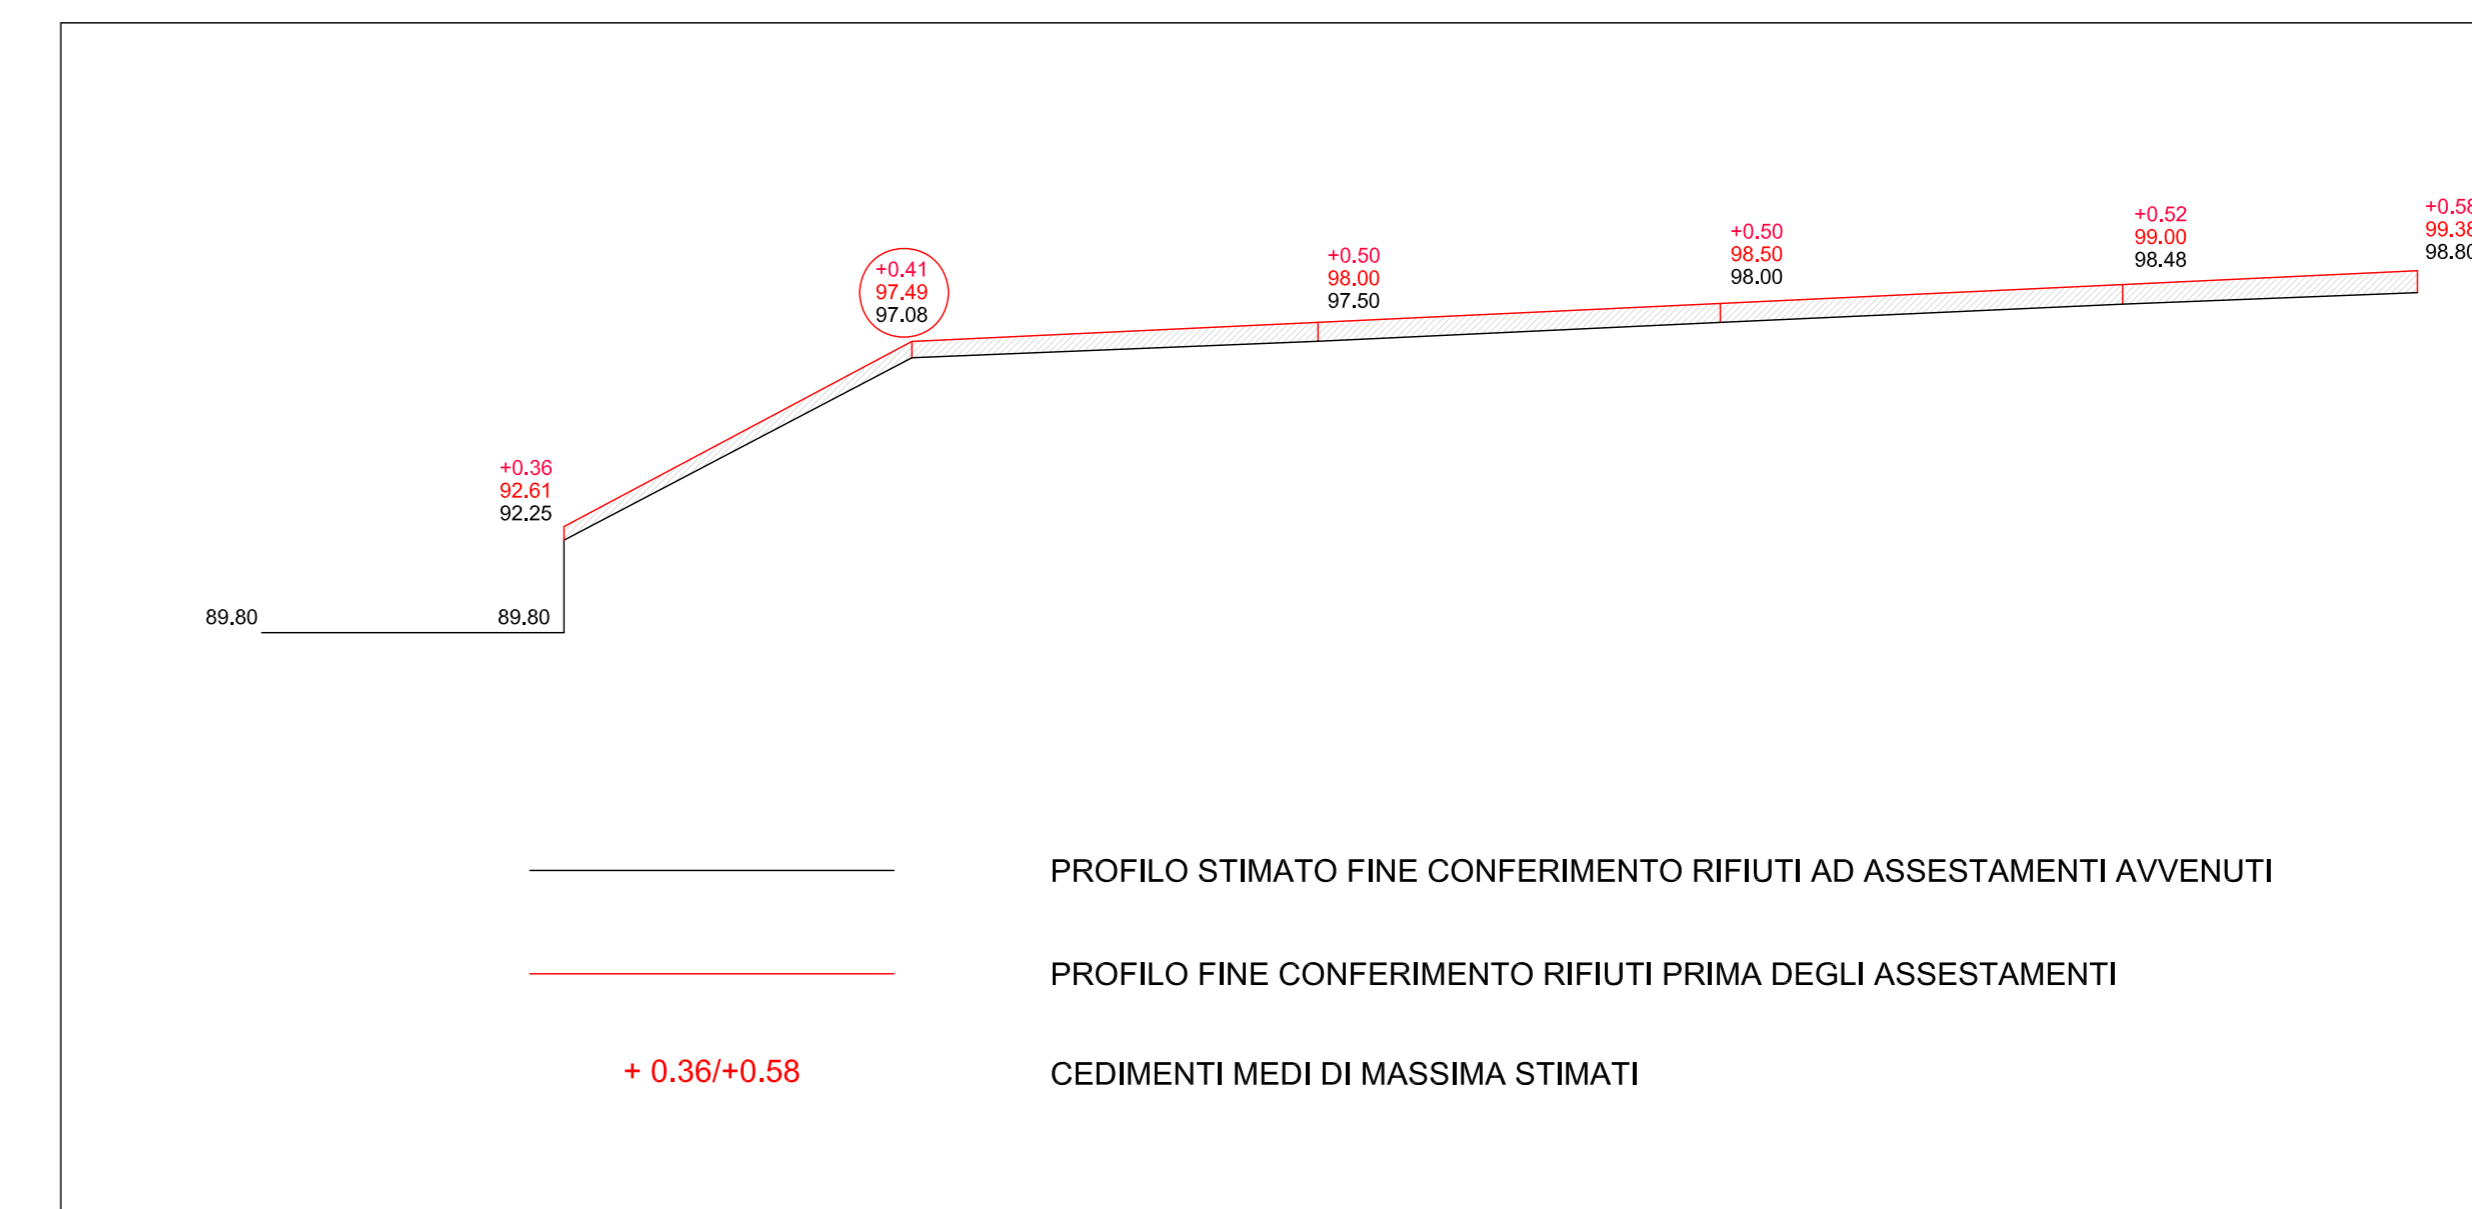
+0.41
97.49
97.08

+0.50
98.00
97.50

+0.50
98.50
98.00

+0.52
99.00
98.48

+0.5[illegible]
99.3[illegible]
98.8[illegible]

+0.36
92.61
92.25

89.80

89.80

PROFILO STIMATO FINE CONFERIMENTO RIFIUTI AD ASSESTAMENTI AVVENUTI

PROFILO FINE CONFERIMENTO RIFIUTI PRIMA DEGLI ASSESTAMENTI

+ 0.36/+0.58

CEDIMENTI MEDI DI MASSIMA STIMATI